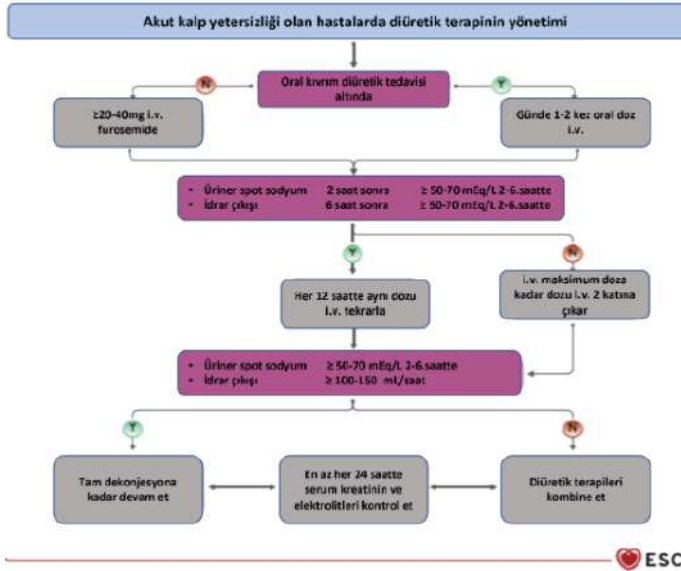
Akut kalp yetersizliği olan hastalarda diüretik terapinin yönetimi

Oral kıvrım diüretik tedavisi altında

N

Y

≥20-40mg i.v. furosemide

Günde 1-2 kez oral doz i.v.

- Üriner spot sodyum 2 saat sonra ≥ 50-70 mEq/L 2-6.saatte
- İdrar çıkışı 6 saat sonra ≥ 50-70 mEq/L 2-6.saatte

Y

N

Her 12 saatte aynı dozu i.v. tekrarla

i.v. maksimum doza kadar dozu i.v. 2 katına çıkar

- Üriner spot sodyum ≥ 50-70 mEq/L 2-6 saatte
- İdrar çıkışı ≥ 100-150 ml/saat

Y

N

Tam dekonjesyona kadar devam et

En az her 24 saatte serum kreatinin ve elektrolitleri kontrol et

Diüretik terapileri kombine et

ESC